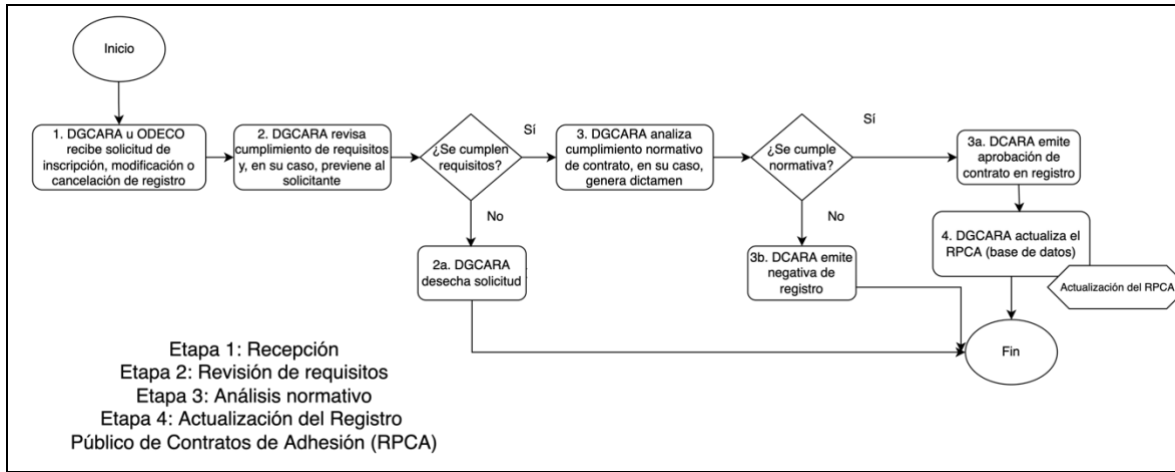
Inicio

1. DGCARA u ODECO recibe solicitud de inscripción, modificación o cancelación de registro

2. DGCARA revisa cumplimiento de requisitos y, en su caso, previene al solicitante

¿Se cumplen requisitos?

Sí

No

2a. DGCARA desecha solicitud

3. DGCARA analiza cumplimiento normativo de contrato, en su caso, genera dictamen

¿Se cumple normativa?

Sí

No

3b. DCARA emite negativa de registro

3a. DCARA emite aprobación de contrato en registro

4. DGCARA actualiza el RPCA (base de datos)

Actualización del RPCA

Fin

Etapa 1: Recepción
Etapa 2: Revisión de requisitos
Etapa 3: Análisis normativo
Etapa 4: Actualización del Registro Público de Contratos de Adhesión (RPCA)